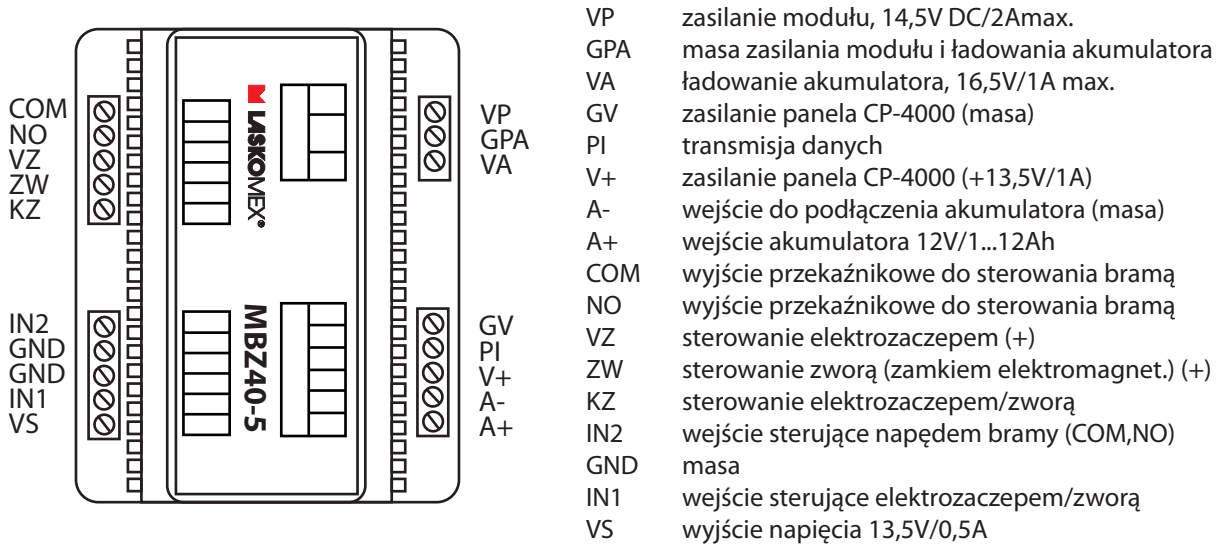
COM
NO
VZ
ZW
KZ

LASKOMEX

VP
GPA
VA

IN2
GND
GND
IN1
VS

MBZ40-5

GV
PI
V+
A-
A+

| | |
|---|---|
| VP | zasilanie modułu, 14,5V DC/2Amax. |
| GPA | masa zasilania modułu i ładowania akumulatora |
| VA | ładowanie akumulatora, 16,5V/1A max. |
| GV | zasilanie panela CP-4000 (masa) |
| PI | transmisja danych |
| V+ | zasilanie panela CP-4000 (+13,5V/1A) |
| A- | wejście do podłączenia akumulatora (masa) |
| A+ | wejście akumulatora 12V/1...12Ah |
| COM | wyjście przekaźnikowe do sterowania bramą |
| NO | wyjście przekaźnikowe do sterowania bramą |
| VZ | sterowanie elektrozaczepem (+) |
| ZW | sterowanie zworą (zamkiem elektromagnet.) (+) |
| KZ | sterowanie elektrozaczepem/zworą |
| IN2 | wejście sterujące napędem bramy (COM,NO) |
| GND | masa |
| IN1 | wejście sterujące elektrozaczepem/zworą |
| VS | wyjście napięcia 13,5V/0,5A |